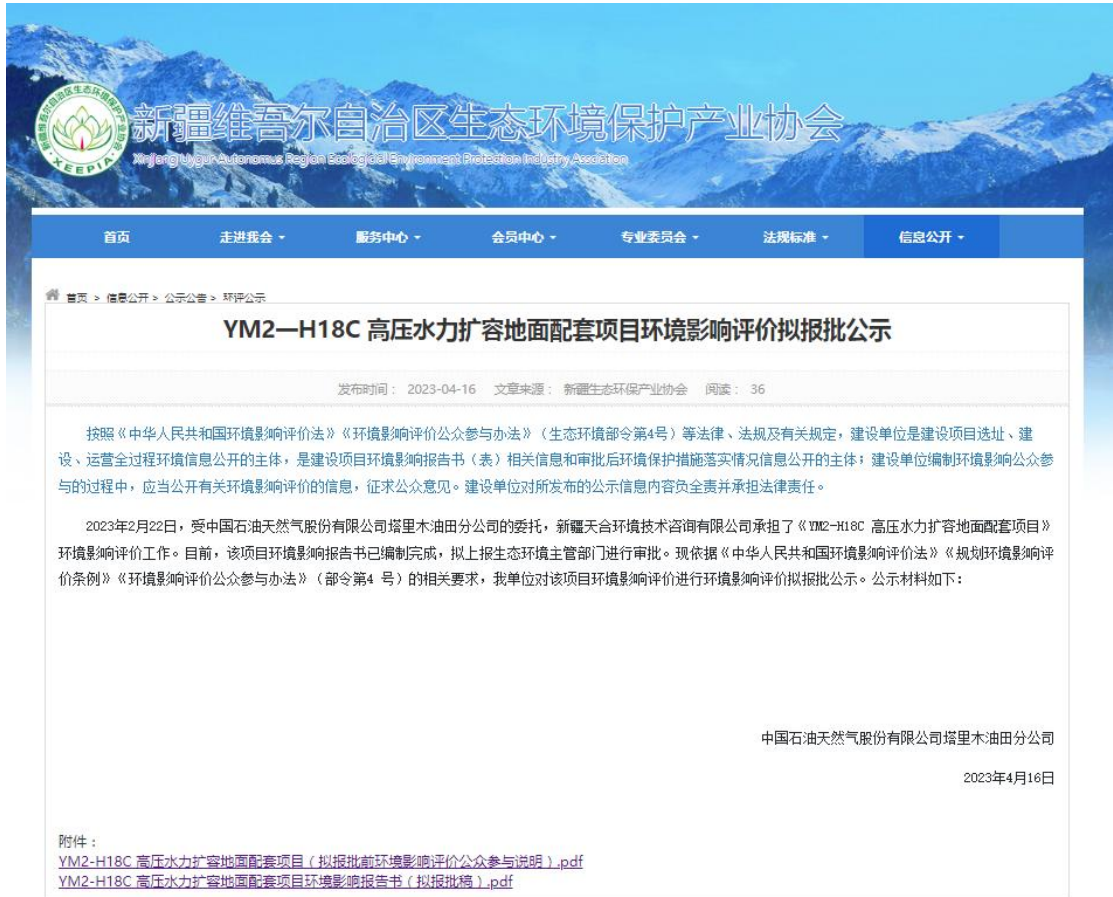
新疆维吾尔自治区生态环境保护产业协会
Xinjiang Uygur Autonomous Region Ecological Environment Protection Industry Association
XEEPIA

首页 走进我会 服务中心 会员中心 专业委员会 法规标准 信息公开

首页 > 信息公开 > 公示公告 > 环评公示

YM2—H18C 高压水力扩容地面配套项目环境影响评价拟报批公示

发布时间： 2023-04-16 文章来源： 新疆生态环保产业协会 阅读： 36

按照《中华人民共和国环境影响评价法》《环境影响评价公众参与办法》（生态环境部令第4号）等法律、法规及有关规定，建设单位是建设项目选址、建设、运营全过程环境信息公开的主体，是建设项目环境影响报告书（表）相关信息和审批后环境保护措施落实情况信息公开的主体；建设单位编制环境影响公众参与的过程中，应当公开有关环境影响评价的信息，征求公众意见。建设单位对所发布的公示信息内容负全责并承担法律责任。

2023年2月22日，受中国石油天然气股份有限公司塔里木油田分公司的委托，新疆天合环境技术咨询有限公司承担了《YM2-H18C 高压水力扩容地面配套项目》环境影响评价工作。目前，该项目环境影响报告书已编制完成，拟上报生态环境主管部门进行审批。现依据《中华人民共和国环境影响评价法》《规划环境影响评价条例》《环境影响评价公众参与办法》（部令第4 号）的相关要求，我单位对该项目环境影响评价进行环境影响评价拟报批公示。公示材料如下：

中国石油天然气股份有限公司塔里木油田分公司

2023年4月16日

附件：
YM2-H18C 高压水力扩容地面配套项目（拟报批前环境影响评价公众参与说明）.pdf
YM2-H18C 高压水力扩容地面配套项目环境影响报告书（拟报批稿）.pdf